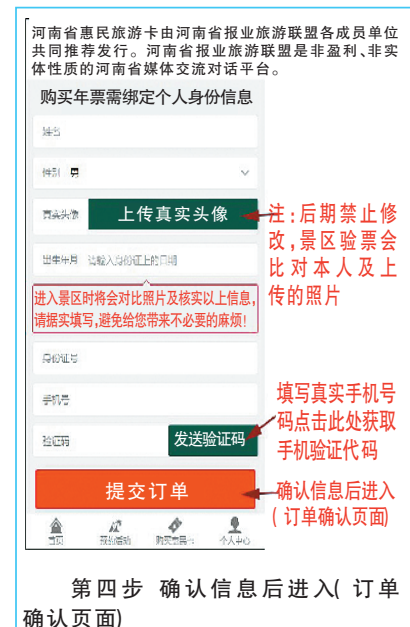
河南省惠民旅游卡由河南省报业旅游联盟各成员单位共同推荐发行。河南省报业旅游联盟是非盈利、非实体性质的河南省媒体交流对话平台。

购买年票需绑定个人身份信息

姓名

性别 男

真实头像 上传真实头像

注：后期禁止修改，景区验票会比对本人及上传的照片

出生年月 请输入身份证上的日期

进入景区时将会对比照片及核实以上信息，请据实填写，避免给您带来不必要的麻烦！

身份证号

手机号

验证码 发送验证码

填写真实手机号码点击此处获取手机验证代码

提交订单

确认信息后进入（订单确认页面）

首页 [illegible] 购买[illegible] 个人中心

第四步 确认信息后进入（订单确认页面）